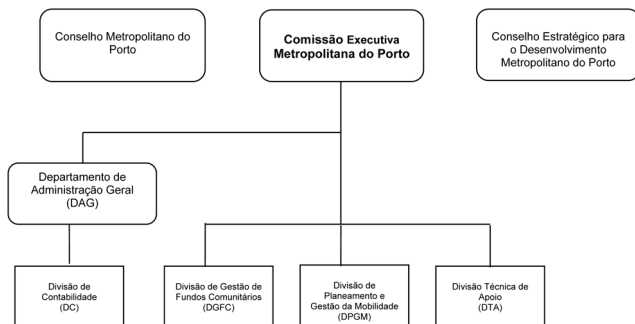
Conselho Metropolitano do Porto

Comissão Executiva Metropolitana do Porto

Conselho Estratégico para o Desenvolvimento Metropolitano do Porto

Departamento de Administração Geral (DAG)

Divisão de Contabilidade (DC)

Divisão de Gestão de Fundos Comunitários (DGFC)

Divisão de Planeamento e Gestão da Mobilidade (DPGM)

Divisão Técnica de Apoio (DTA)